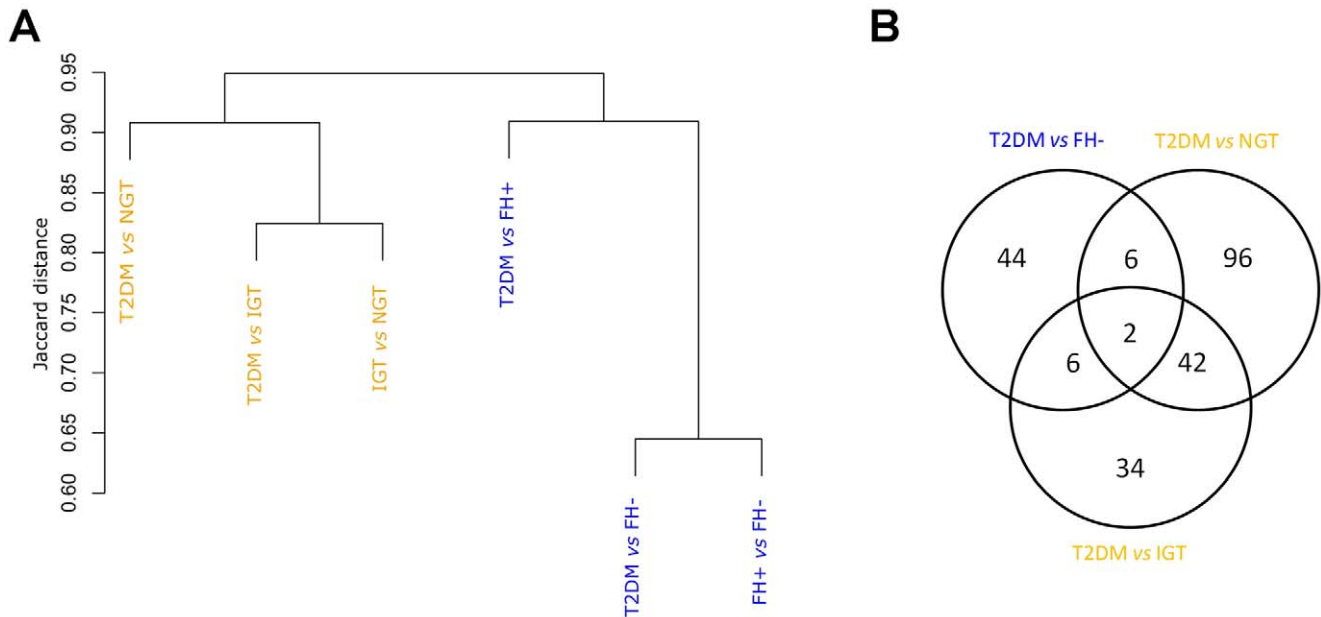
A

Jaccard distance

0.95
0.90
0.85
0.80
0.75
0.70
0.65
0.60

T2DM *vs* NGT
T2DM *vs* IGT
IGT *vs* NGT
T2DM *vs* FH+
T2DM *vs* FH-
FH+ *vs* FH-

B

T2DM *vs* FH-
T2DM *vs* NGT
44
6
96
2
6
42
34
T2DM *vs* IGT